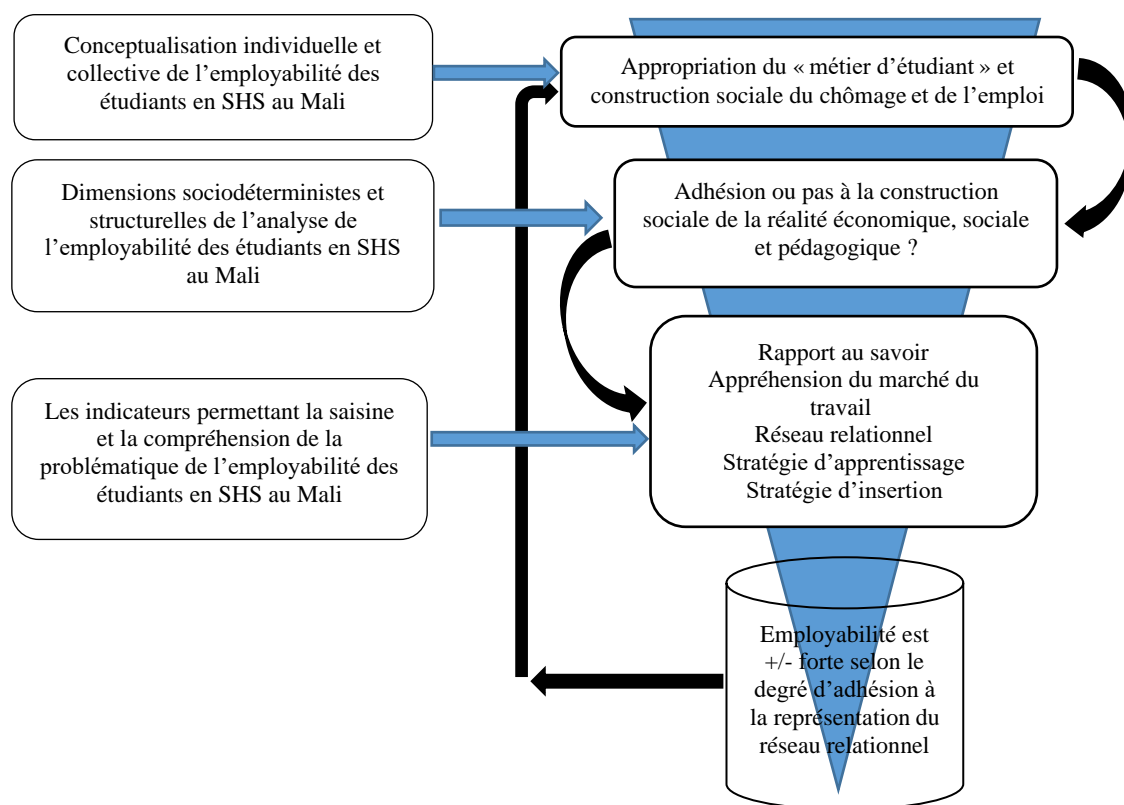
Conceptualisation individuelle et collective de l'employabilité des étudiants en SHS au Mali

Appropriation du « métier d'étudiant » et construction sociale du chômage et de l'emploi

Dimensions sociodéterministes et structurelles de l'analyse de l'employabilité des étudiants en SHS au Mali

Adhésion ou pas à la construction sociale de la réalité économique, sociale et pédagogique ?

Les indicateurs permettant la saisine et la compréhension de la problématique de l'employabilité des étudiants en SHS au Mali

Rapport au savoir
Appréhension du marché du travail
Réseau relationnel
Stratégie d'apprentissage
Stratégie d'insertion

Employabilité est +/- forte selon le degré d'adhésion à la représentation du réseau relationnel